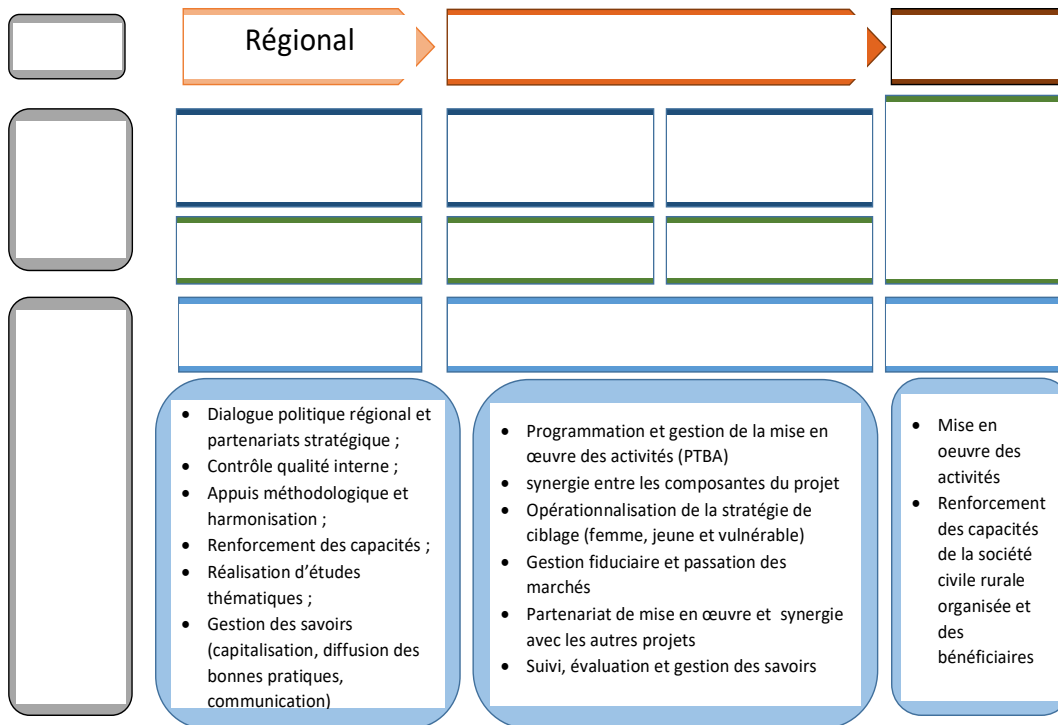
Régional

- Dialogue politique régional et partenariats stratégique ;
- Contrôle qualité interne ;
- Appuis méthodologique et harmonisation ;
- Renforcement des capacités ;
- Réalisation d'études thématiques ;
- Gestion des savoirs (capitalisation, diffusion des bonnes pratiques, communication)

- Programmation et gestion de la mise en œuvre des activités (PTBA)
- synergie entre les composantes du projet
- Opérationnalisation de la stratégie de ciblage (femme, jeune et vulnérable)
- Gestion fiduciaire et passation des marchés
- Partenariat de mise en œuvre et synergie avec les autres projets
- Suivi, évaluation et gestion des savoirs

- Mise en oeuvre des activités
- Renforcement des capacités de la société civile rurale organisée et des bénéficiaires